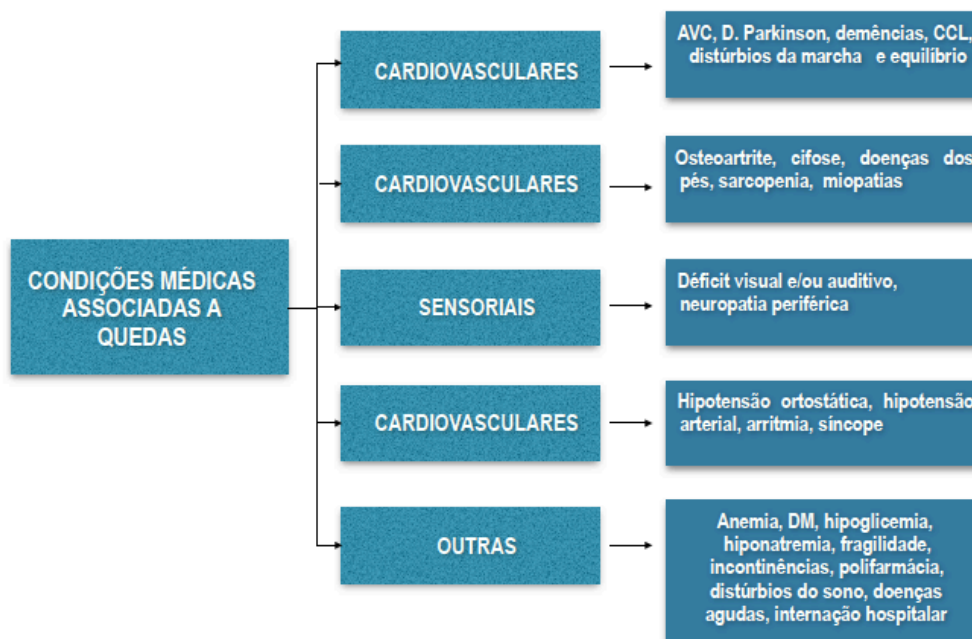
CONDIÇÕES MÉDICAS ASSOCIADAS A QUEDAS

CARDIOVASCULARES

AVC, D. Parkinson, demências, CCL, distúrbios da marcha e equilíbrio

CARDIOVASCULARES

Osteoartrite, cifose, doenças dos pés, sarcopenia, miopatias

SENSORIAIS

Déficit visual e/ou auditivo, neuropatia periférica

CARDIOVASCULARES

Hipotensão ortostática, hipotensão arterial, arritmia, síncope

OUTRAS

Anemia, DM, hipoglicemia, hiponatremia, fragilidade, incontinências, polifarmácia, distúrbios do sono, doenças agudas, internação hospitalar